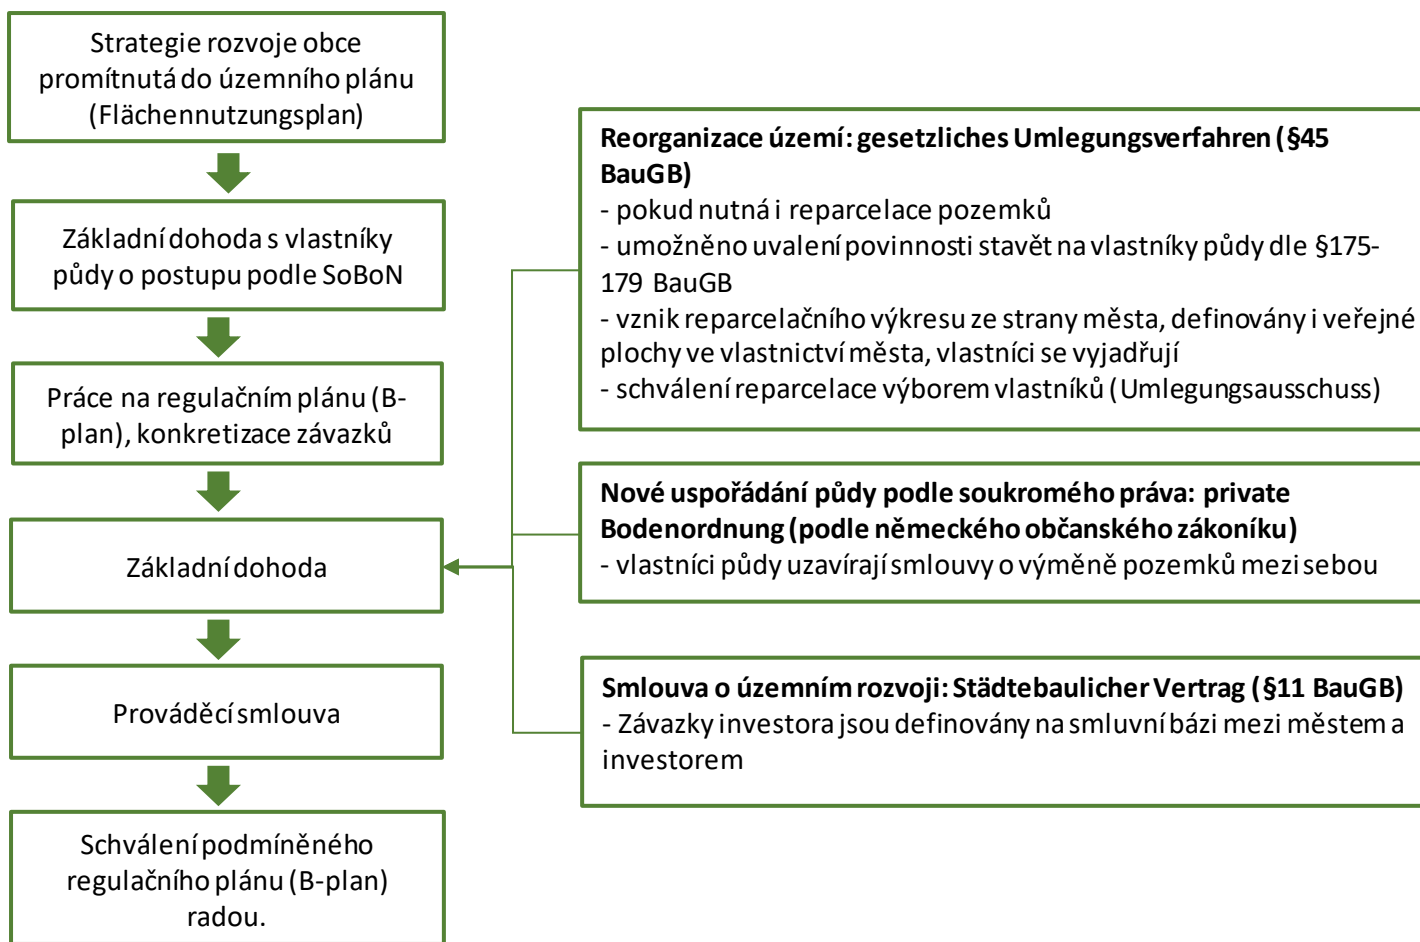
Strategie rozvoje obce promítnutá do územního plánu (Flächennutzungsplan)

Základní dohoda s vlastníky půdy o postupu podle SoBoN

Práce na regulačním plánu (B-plan), konkretizace závazků

Základní dohoda

Prováděcí smlouva

Schválení podmíněného regulačního plánu (B-plan) radou.

**Reorganizace území: gesetzliches Umlegungsverfahren (§45 BauGB)**
- pokud nutná i reparcelace pozemků
- umožněno uvalení povinnosti stavět na vlastníky půdy dle §175-179 BauGB
- vznik reparcelačního výkresu ze strany města, definovány i veřejné plochy ve vlastnictví města, vlastníci se vyjadřují
- schválení reparcelace výborem vlastníků (Umlegungsausschuss)

**Nové uspořádání půdy podle soukromého práva: private Bodenordnung (podle německého občanského zákoníku)**
- vlastníci půdy uzavírají smlouvy o výměně pozemků mezi sebou

**Smlouva o územním rozvoji: Städtebaulicher Vertrag (§11 BauGB)**
- Závazky investora jsou definovány na smluvní bázi mezi městem a investorem